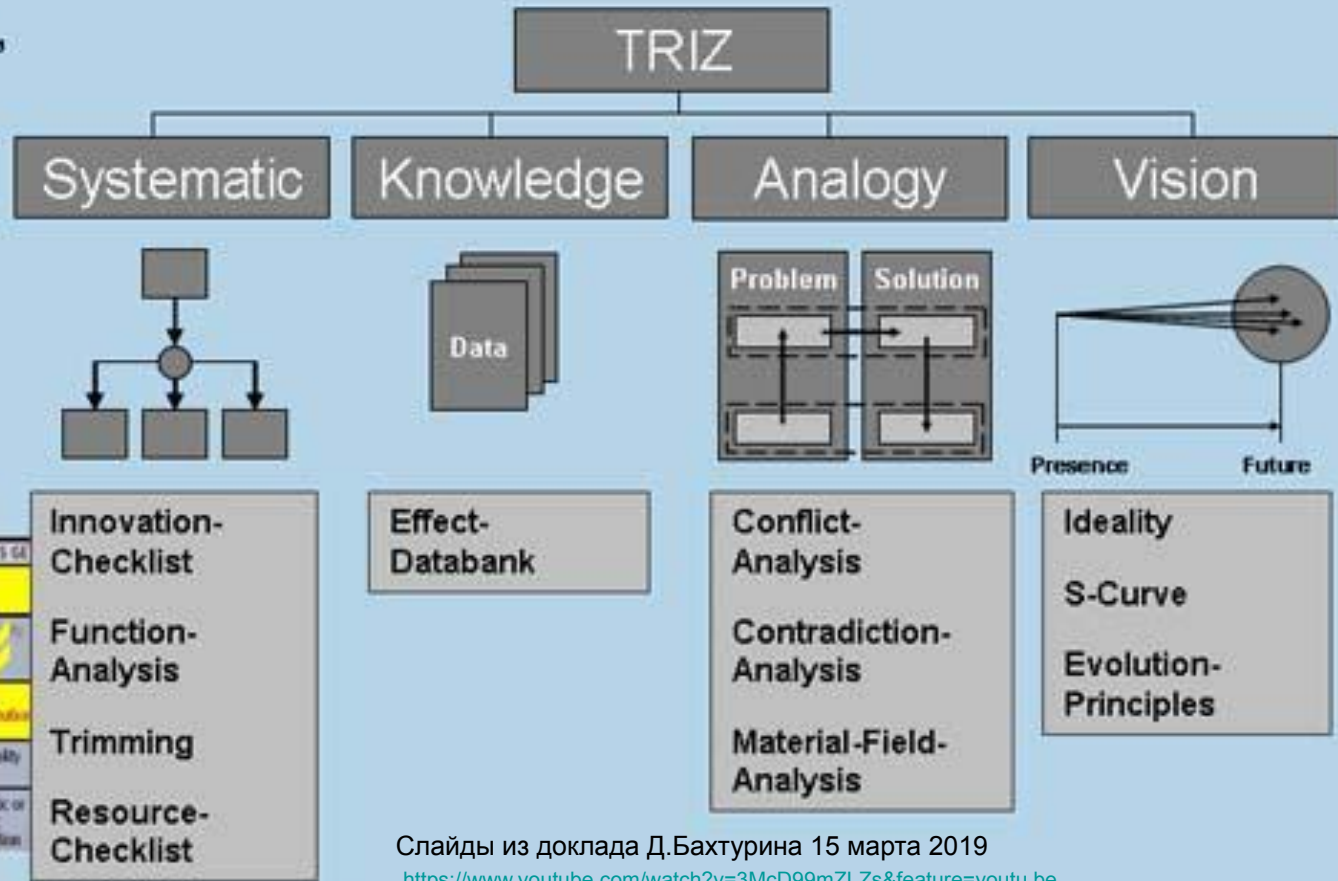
TRIZ

Systematic

Knowledge

Analogy

Vision

Data

Problem

Solution

Presence

Future

Innovation-Checklist

Function-Analysis

Trimming

Resource-Checklist

Effect-Databank

Conflict-Analysis

Contradiction-Analysis

Material-Field-Analysis

Ideality

S-Curve

Evolution-Principles

Слайды из доклада Д.Бахтурина 15 марта 2019

https://www.youtube.com/watch?v=3McD99mZLZs&feature=youtu.be